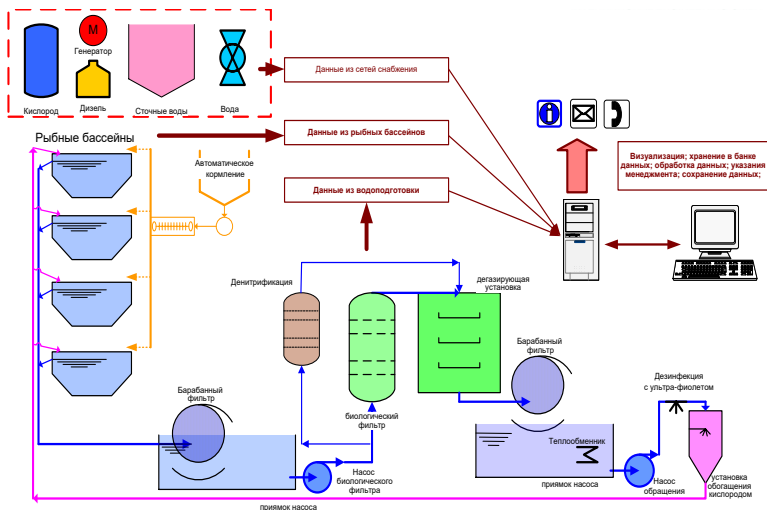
M
Генератор
Кислород
Дизель
Сточные воды
Вода
Данные из сетей снабжения
Рыбные бассейны
Данные из рыбных бассейнов
Визуализация; хранение в банке данных; обработка данных; указания менеджмента; сохранение данных;
Автоматическое кормление
Данные из водоподготовки
Денитрификация
дегазирующая установка
Барабанный фильтр
Дезинфекция с ультра-фиолетом
Барабанный фильтр
биологический фильтр
Теплообменник
Насос биологического фильтра
приямок насоса
Насос обращения
установка обогащения кислородом
приямок насоса